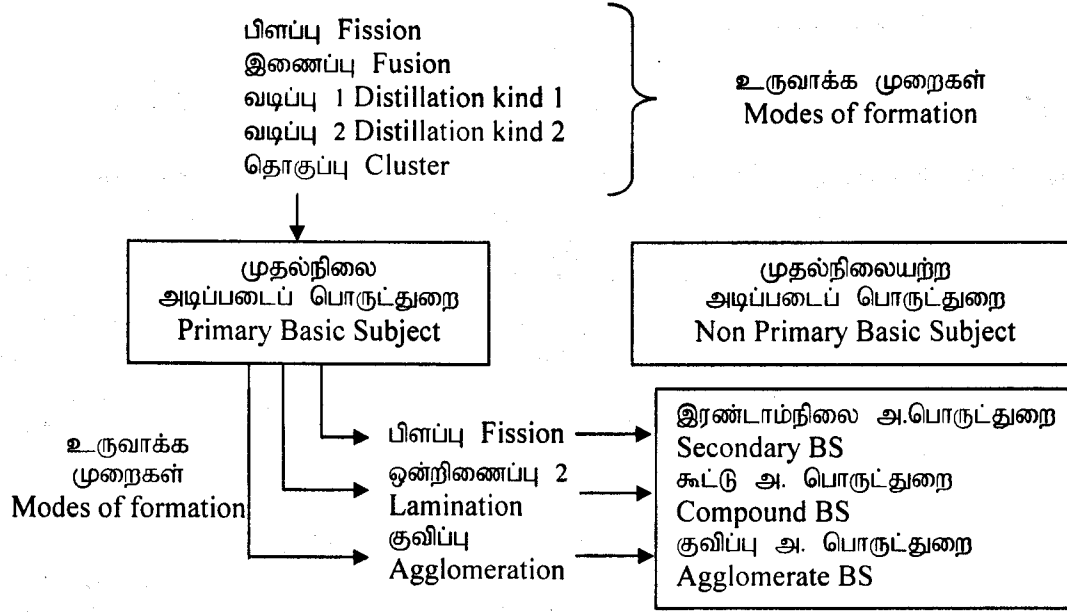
பிளப்பு Fission
இணைப்பு Fusion
வடிப்பு 1 Distillation kind 1
வடிப்பு 2 Distillation kind 2
தொகுப்பு Cluster

உருவாக்க முறைகள்
Modes of formation

முதல்நிலை
அடிப்படைப் பொருட்துறை
Primary Basic Subject

முதல்நிலையற்ற
அடிப்படைப் பொருட்துறை
Non Primary Basic Subject

உருவாக்க
முறைகள்
Modes of formation

பிளப்பு Fission
ஒன்றிணைப்பு 2
Lamination
குவிப்பு
Agglomeration

இரண்டாம்நிலை அ.பொருட்துறை
Secondary BS
கூட்டு அ. பொருட்துறை
Compound BS
குவிப்பு அ. பொருட்துறை
Agglomerate BS